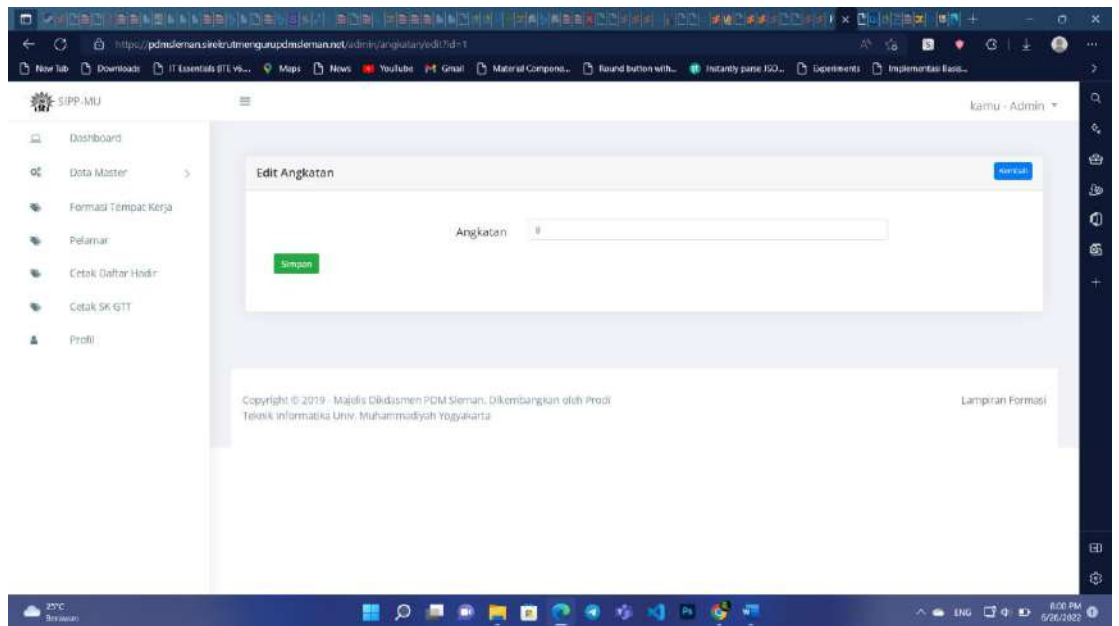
https://pdmsleman.sirekrutmengurupdmsleman.net/admin/angkatan/edit?id=1

New Tab Downloads IT Essentials (ITE v6... Maps News YouTube Gmail Material Compone... Round button with... Instantly parse ISO... Experiments Implementasi Basis...

SIPP-MU

kamu - Admin

Dashboard

Data Master

Formasi Tempat Kerja

Pelamar

Cetak Daftar Hadir

Cetak SK GTT

Profil

Edit Angkatan

Kembali

Angkatan 8

Simpan

Copyright © 2019 - Majelis Dikdasmen PDM Sleman. Dikembangkan oleh Prodi Teknik Informatika Univ. Muhammadiyah Yogyakarta

Lampiran Formasi

25°C Berawan

ENG 8:00 PM 6/26/2022